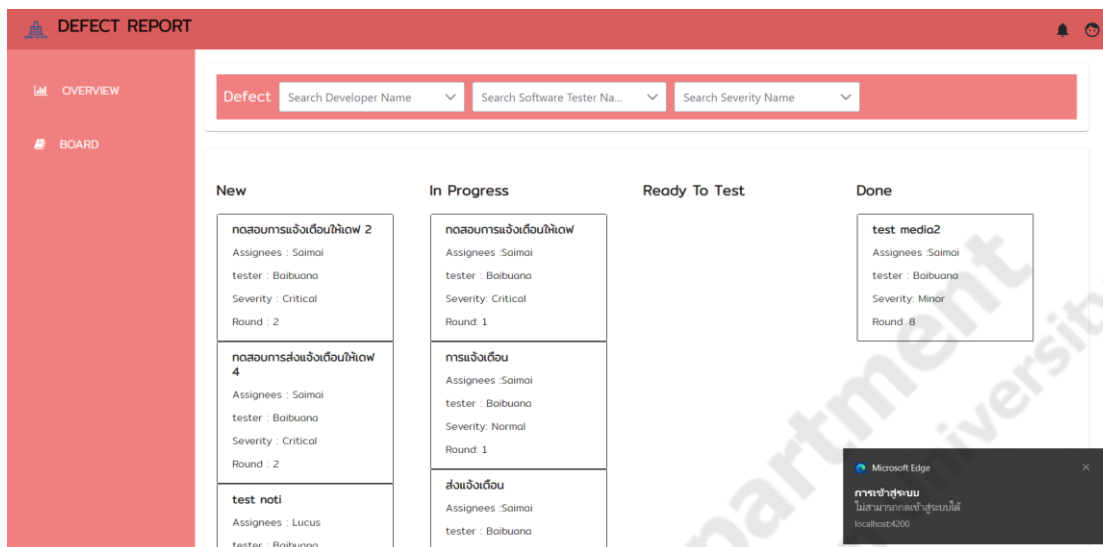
DEFECT REPORT

OVERVIEW

BOARD

Defect Search Developer Name Search Software Tester Na... Search Severity Name

New

ทดสอบการแจ้งเตือนให้เดฟ 2
Assignees : Saimai
tester : Baibuana
Severity : Critical
Round : 2

ทดสอบการส่งแจ้งเตือนให้เดฟ 4
Assignees : Saimai
tester : Baibuana
Severity : Critical
Round : 2

test noti
Assignees : Lucus
tester : Baibuana

In Progress

ทดสอบการแจ้งเตือนให้เดฟ
Assignees :Saimai
tester : Baibuana
Severity: Critical
Round: 1

การแจ้งเตือน
Assignees :Saimai
tester : Baibuana
Severity: Normal
Round: 1

ส่งแจ้งเตือน
Assignees :Saimai
tester : Baibuana

Ready To Test

Done

test media2
Assignees :Saimai
tester : Baibuana
Severity: Minor
Round: 8

Microsoft Edge
การเข้าสู่ระบบ
ไม่สามารถกดเข้าสู่ระบบได้
localhost:4200

artment
niversit